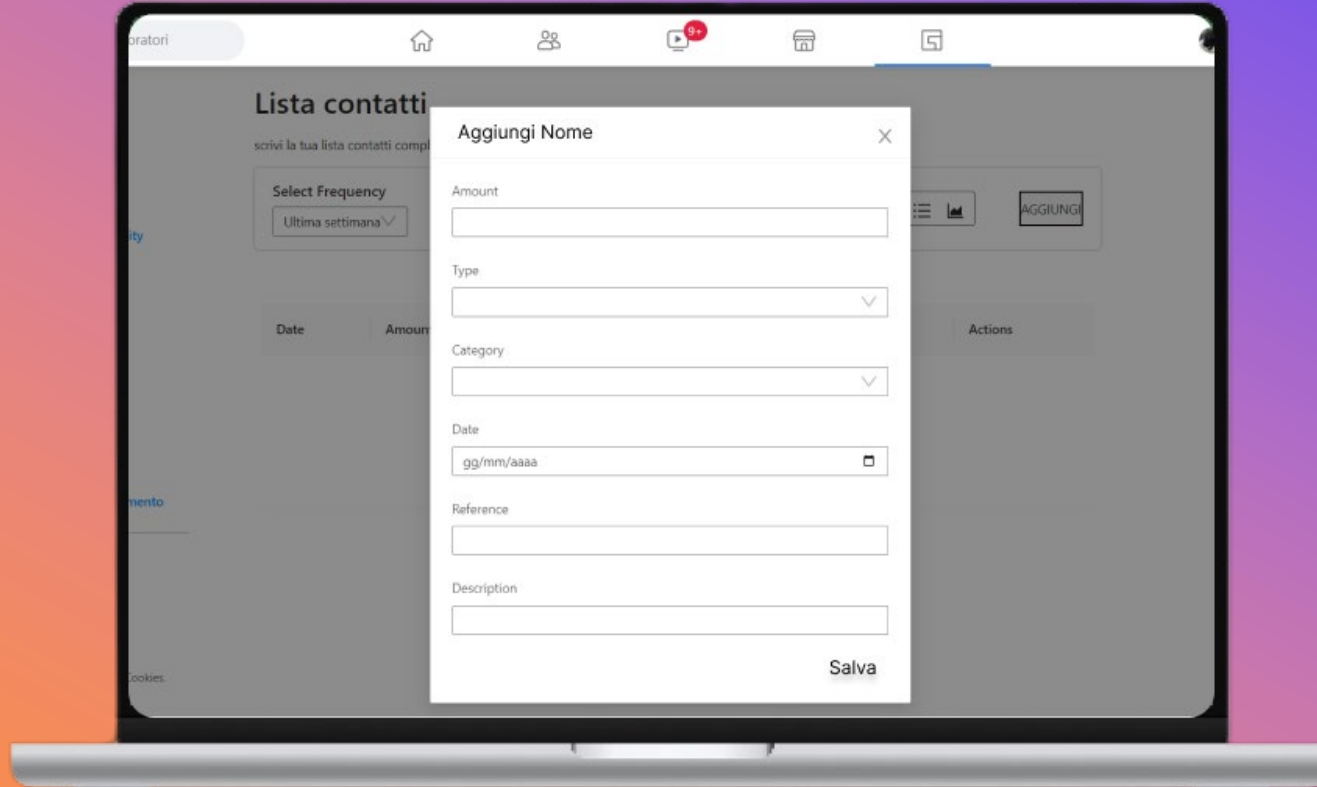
pratori

9+

Lista contatti

scrivi la tua lista contatti compl

Select Frequency

Ultima settimana

ity

AGGIUNGI

Date

Amoun

Actions

mento

Cookies

Aggiungi Nome

×

Amount

Type

Category

Date

gg/mm/aaaa

Reference

Description

Salva